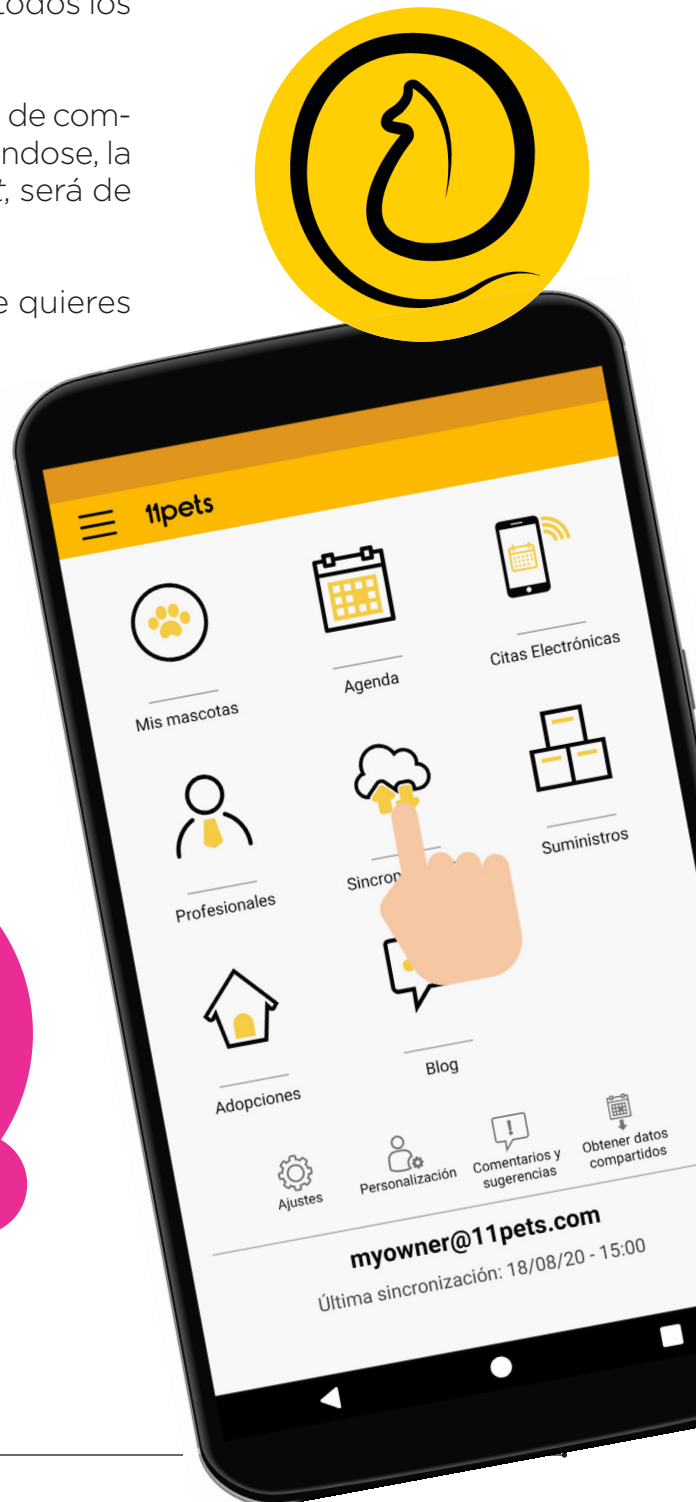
todos los

de comndose, la t, será de

e quieres

11pets

Mis mascotas

Agenda

Citas Electrónicas

Profesionales

Sincron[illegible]

Suministros

Adopciones

Blog

Ajustes

Personalización

Comentarios y sugerencias

Obtener datos compartidos

myowner@11pets.com

Última sincronización: 18/08/20 - 15:00